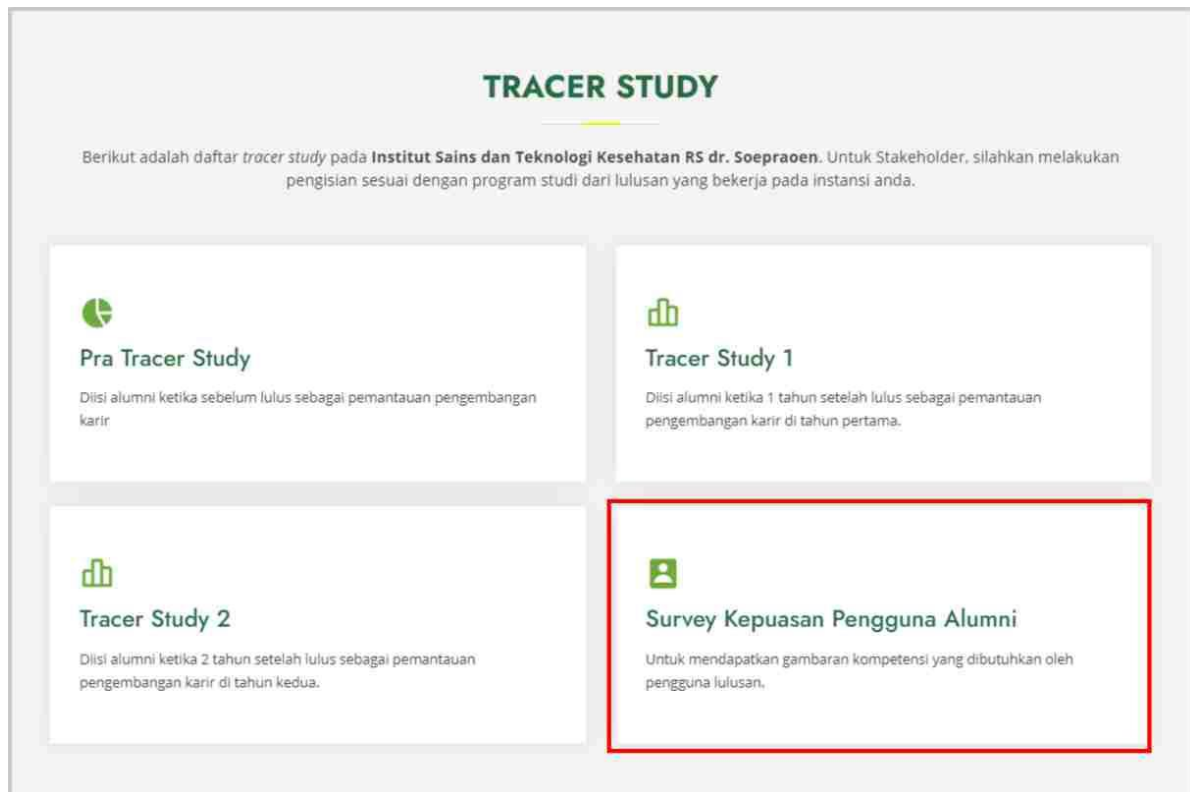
TRACER STUDY

Berikut adalah daftar tracer study pada **Institut Sains dan Teknologi Kesehatan RS dr. Soepraoen**. Untuk Stakeholder, silahkan melakukan pengisian sesuai dengan program studi dari lulusan yang bekerja pada instansi anda.

Pra Tracer Study

Diisi alumni ketika sebelum lulus sebagai pemantauan pengembangan karir

Tracer Study 1

Diisi alumni ketika 1 tahun setelah lulus sebagai pemantauan pengembangan karir di tahun pertama.

Tracer Study 2

Diisi alumni ketika 2 tahun setelah lulus sebagai pemantauan pengembangan karir di tahun kedua.

Survey Kepuasan Pengguna Alumni

Untuk mendapatkan gambaran kompetensi yang dibutuhkan oleh pengguna lulusan.